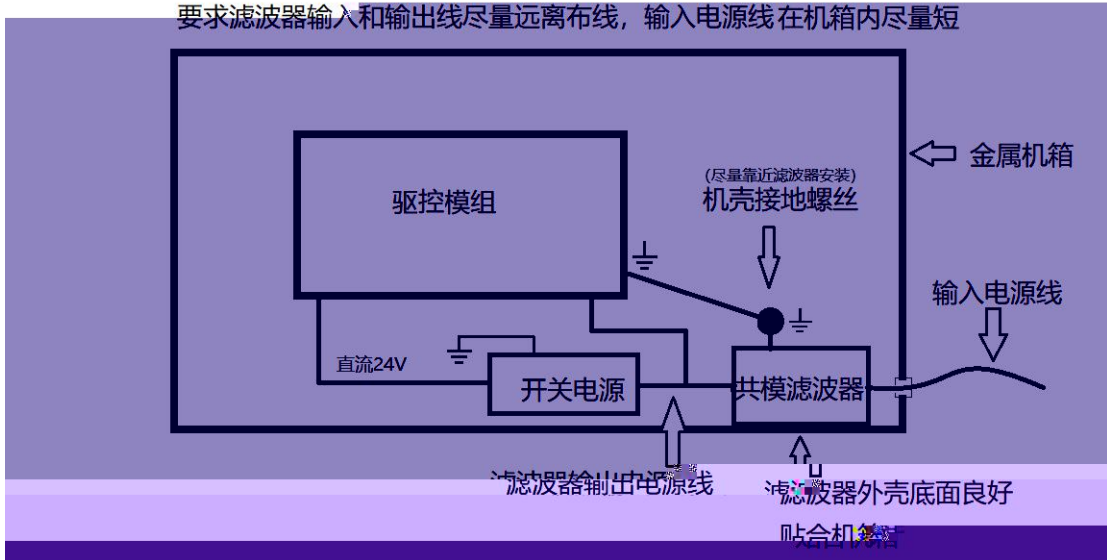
要求滤波器输入和输出线尽量远离布线，输入电源线在机箱内尽量短

金属机箱

驱控模组

(尽量靠近滤波器安装)
机壳接地螺丝

输入电源线

直流24V

开关电源

共模滤波器

滤波器输出电源线

滤波器外壳底面良好贴合机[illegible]